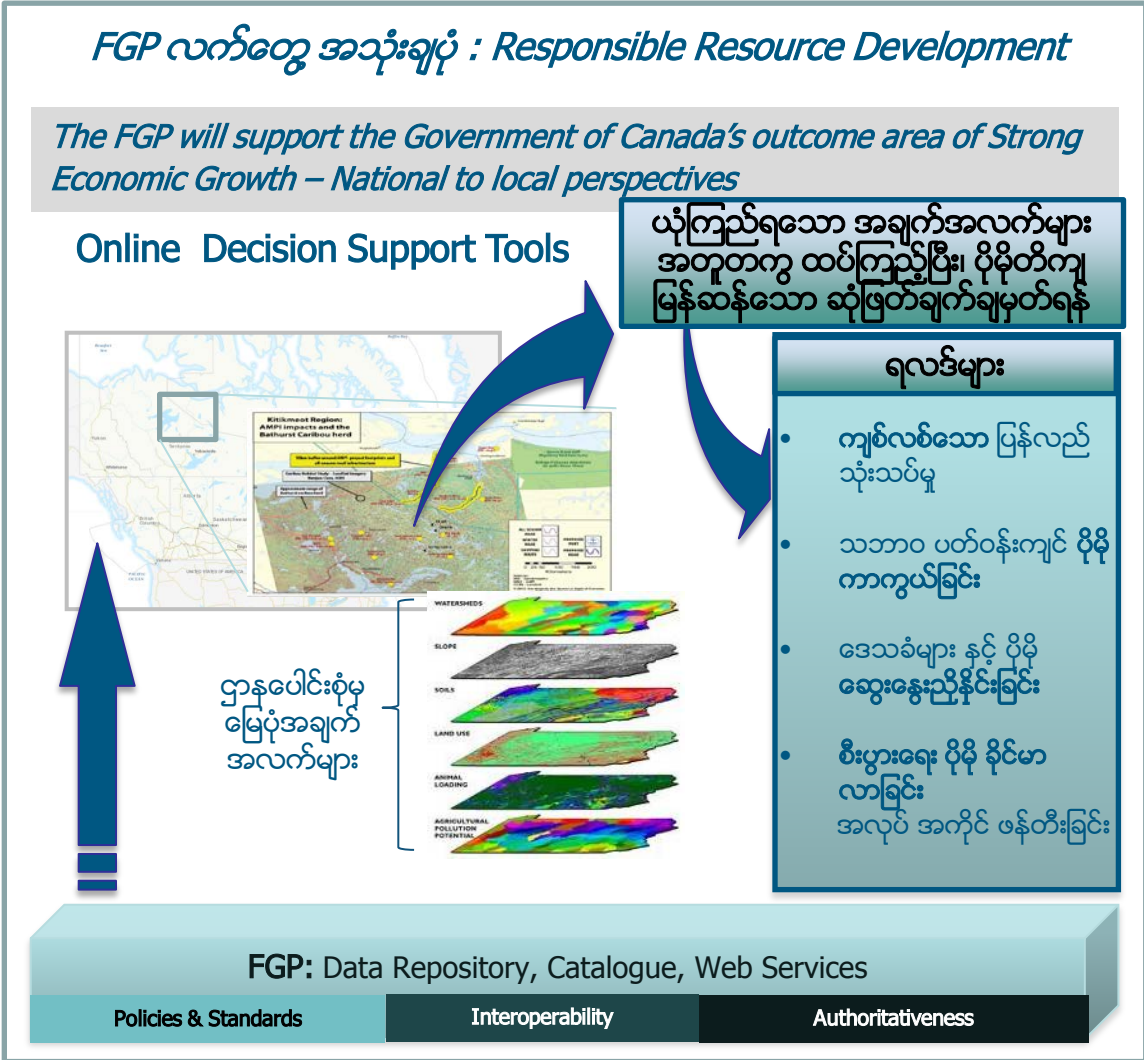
FGP လက်တွေ့ အသုံးချပုံ : Responsible Resource Development

The FGP will support the Government of Canada's outcome area of Strong Economic Growth – National to local perspectives

Online Decision Support Tools

ယုံကြည်ရသော အချက်အလက်များ အတူတကွ ထပ်ကြည့်ပြီး၊ ပိုမိုတိကျ မြန်ဆန်သော ဆုံးဖြတ်ချက်ချမှတ်ရန်

ရလဒ်များ

- ကျစ်လစ်သော ပြန်လည် သုံးသပ်မှု
- သဘာဝ ပတ်ဝန်းကျင် ပိုမို ကာကွယ်ခြင်း
- ဒေသခံများ နှင့် ပိုမို ဆွေးနွေးညှိနှိုင်းခြင်း
- စီးပွားရေး ပိုမို ခိုင်မာလာခြင်း အလုပ် အကိုင် ဖန်တီးခြင်း

Kitikmeot Region: AMPI impacts and the Bathurst Caribou herd

ဌာနပေါင်းစုံမှ မြေပုံအချက် အလက်များ

WATERSHEDS
SLOPE
SOILS
LAND USE
ANIMAL LOADING
AGRICULTURAL POLLUTION POTENTIAL

FGP: Data Repository, Catalogue, Web Services

Policies & Standards | Interoperability | Authoritativeness